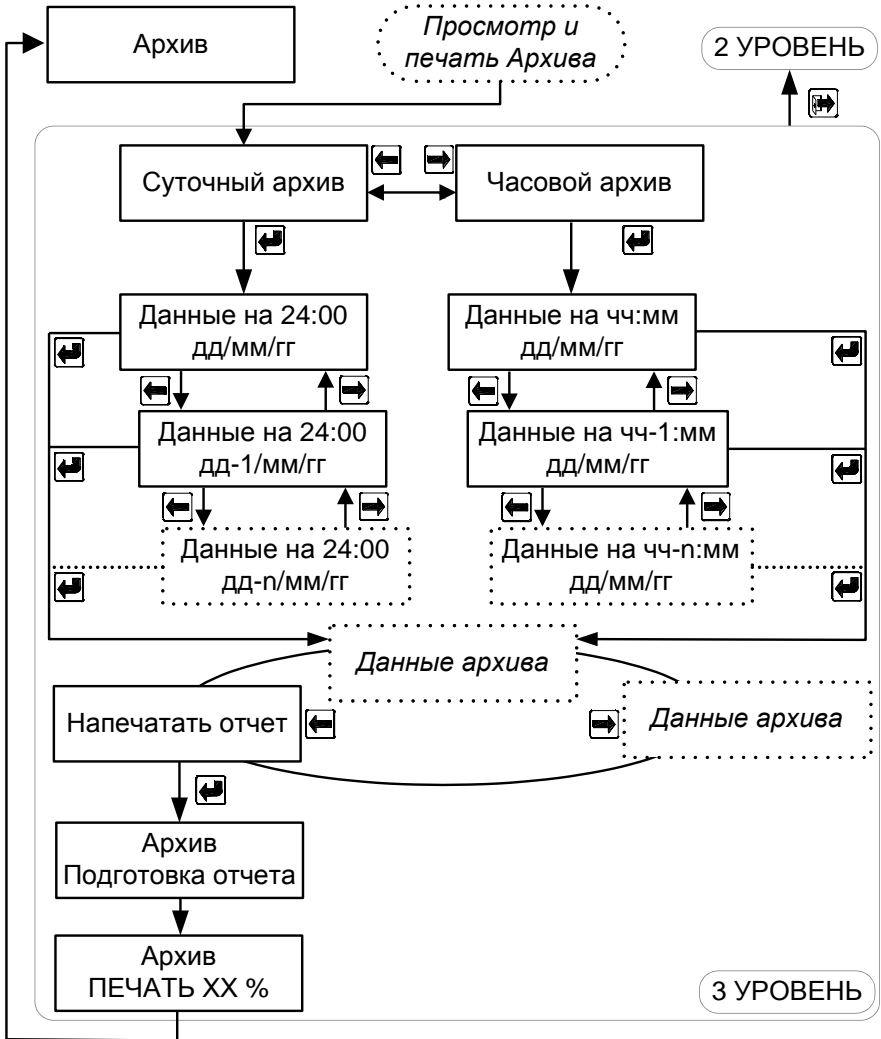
Архив

Просмотр и печать Архива

2 УРОВЕНЬ

Суточный архив

Часовой архив

Данные на 24:00
дд/мм/гг

Данные на чч:мм
дд/мм/гг

Данные на 24:00
дд-1/мм/гг

Данные на чч-1:мм
дд/мм/гг

Данные на 24:00
дд-n/мм/гг

Данные на чч-n:мм
дд/мм/гг

Данные архива

Напечатать отчет

Данные архива

Архив
Подготовка отчета

Архив
ПЕЧАТЬ XX %

3 УРОВЕНЬ